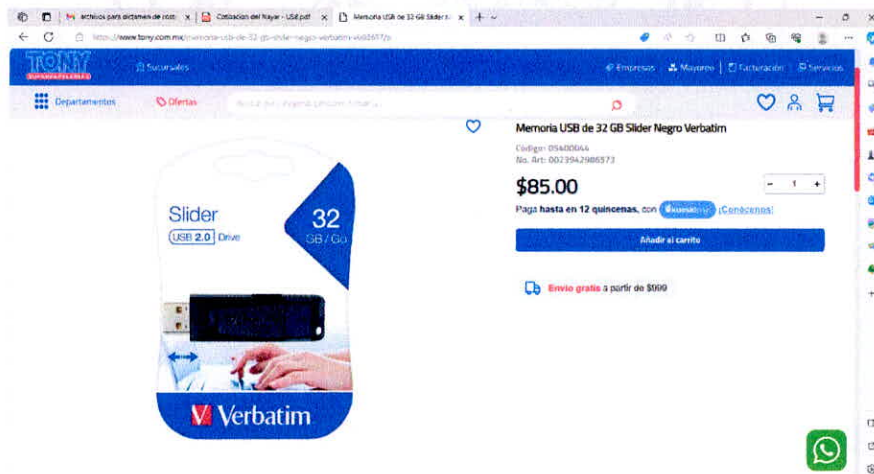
archivos para dictamen de cost x | Cotizacion del Nayar - USB.pdf x | Memoria USB de 32 GB Slider N x | +

https://www.tony.com.mx/memoria-usb-de-32-gb-slider-negro-verbatim-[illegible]/p

TONY

Sucursales

Empresas | Mayoreo | Facturación | Servicios

Departamentos | Ofertas | Busca por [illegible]

Memoria USB de 32 GB Slider Negro Verbatim

Código: 05400044
No. Art: 0023942986573

$85.00

- 1 +

Paga hasta en 12 quincenas, con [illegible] ¡Conócenos!

Añadir al carrito

Envío gratis a partir de $999

Slider
USB 2.0 Drive

32
GB / Go

Verbatim